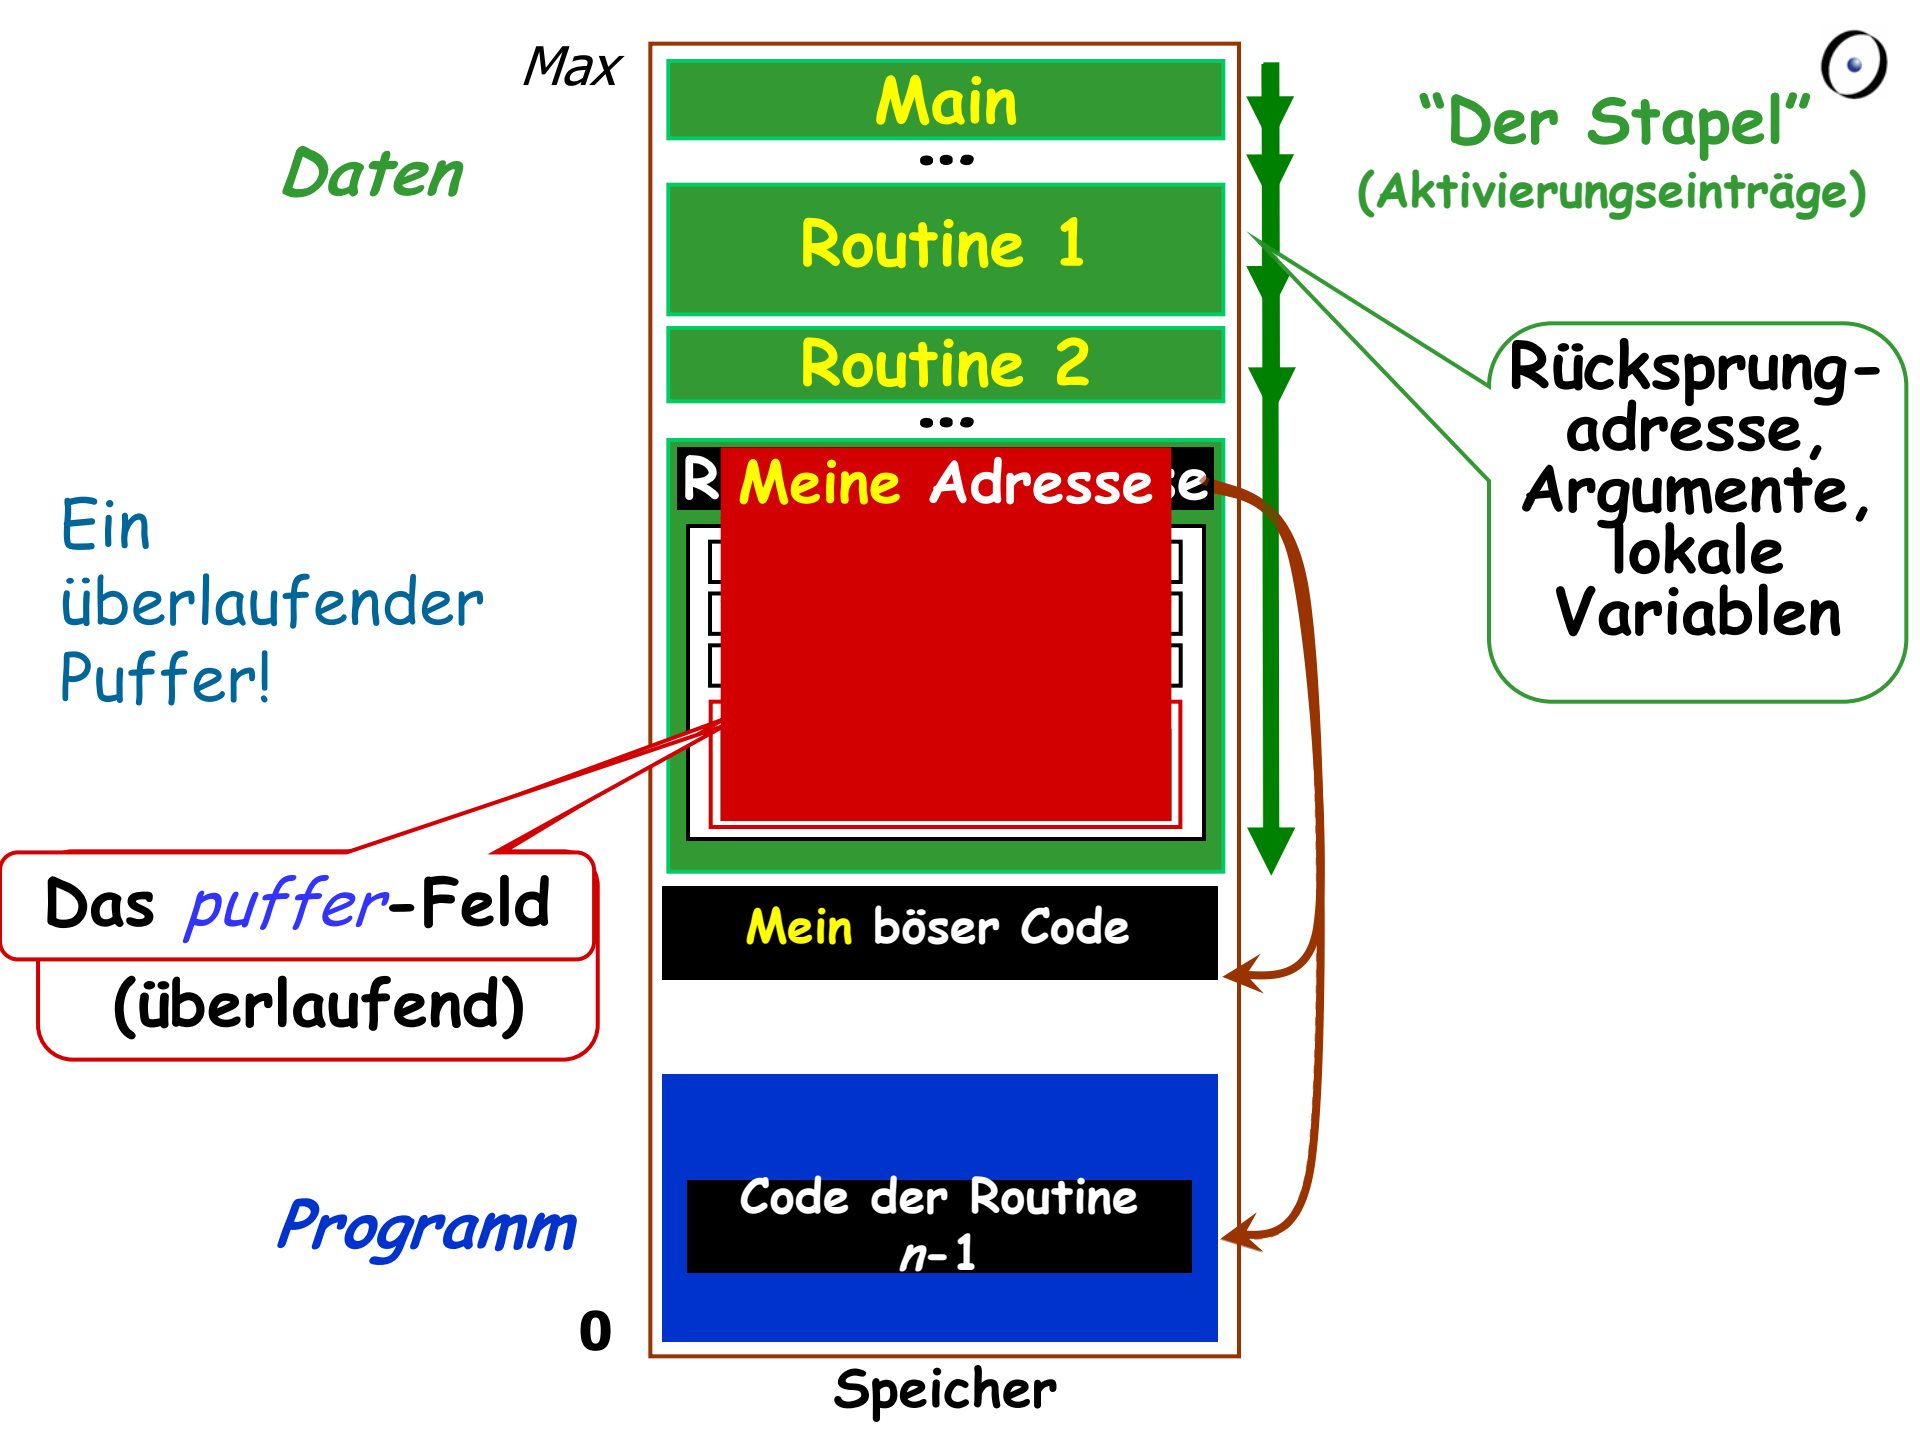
Max

Main

...

Routine 1

Routine 2

...

"Der Stapel"
(Aktivierungseinträge)

Daten

R Meine Adresse e

Rücksprungadresse, Argumente, lokale Variablen

Ein überlaufender Puffer!

Das *puffer*-Feld
(überlaufend)

Mein böser Code

Programm

Code der Routine $n$-1

0

Speicher